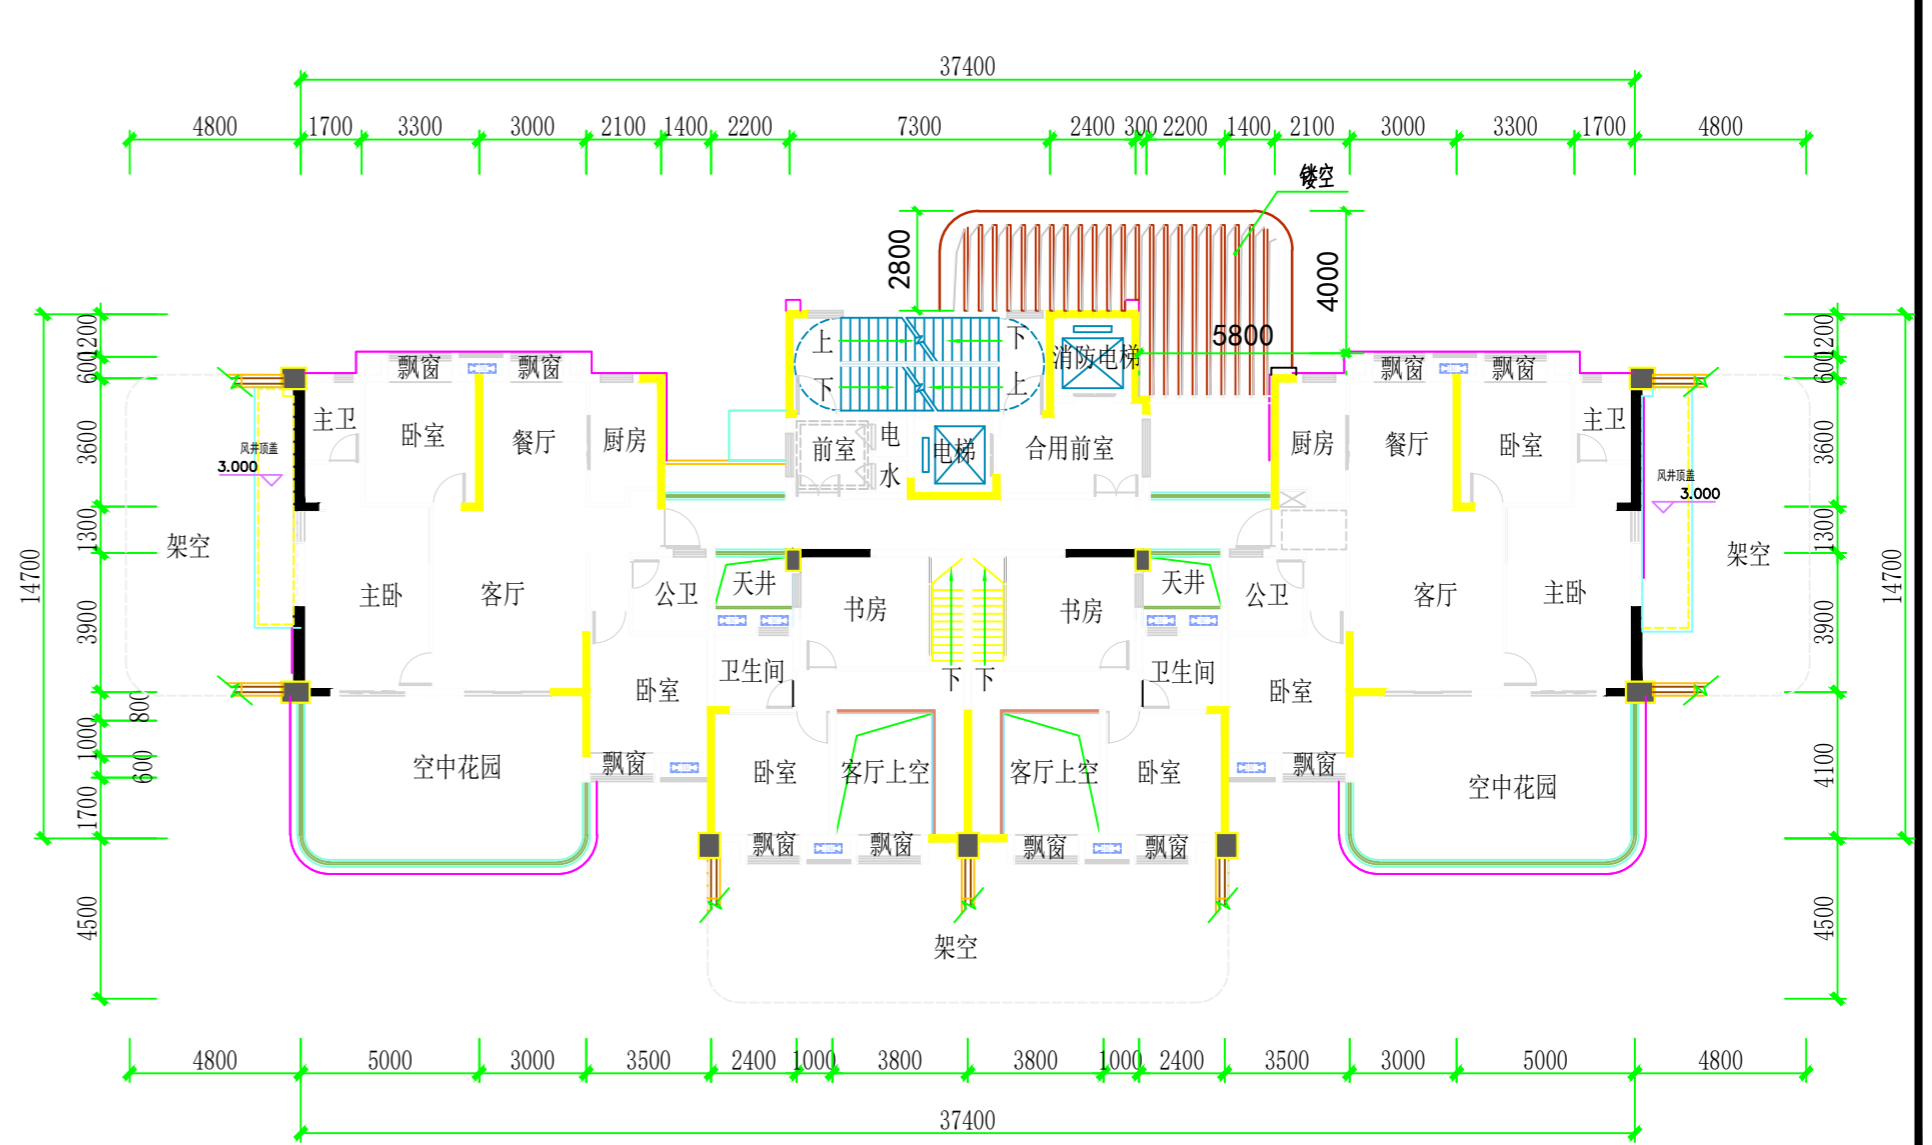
37400

4800 1700 3300 3000 2100 1400 2200 7300 2400 300 2200 1400 2100 3000 3300 1700 4800

镂空

2800

4000

5800

600 200 3600 1300 3900 800 1000 600 1700 4500

14700

600 200 3600 1300 3900 4100 4500

14700

飘窗 飘窗 上 下 下 上 消防电梯 飘窗 飘窗

主卫 卧室 餐厅 厨房 前室 电 水 电梯 合用前室 厨房 餐厅 卧室 主卫

风井顶盖
3.000

风井顶盖
3.000

架空 架空

天井 天井

主卧 客厅 公卫 书房 书房 公卫 客厅 主卧

卫生间 卫生间

卧室 下 下 卧室

空中花园 飘窗 卧室 客厅上空 客厅上空 卧室 飘窗 空中花园

飘窗 飘窗 飘窗 飘窗

架空

4800 5000 3000 3500 2400 1000 3800 3800 1000 2400 3500 3000 5000 4800

37400